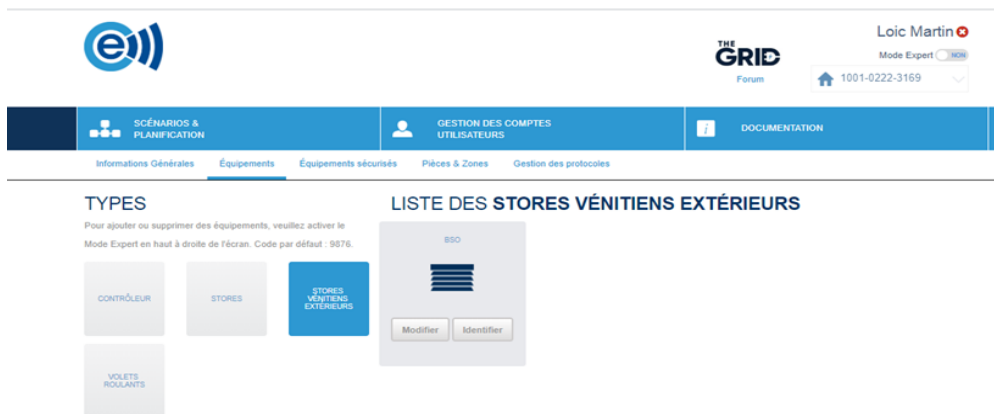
THE GRID
Forum

Loic Martin
Mode Expert NON
1001-0222-3169

SCÉNARIOS & PLANIFICATION
GESTION DES COMPTES UTILISATEURS
DOCUMENTATION

Informations Générales
Équipements
Équipements sécurisés
Pièces & Zones
Gestion des protocoles

TYPES
Pour ajouter ou supprimer des équipements, veuillez activer le Mode Expert en haut à droite de l'écran. Code par défaut : 9876.

CONTRÔLEUR
STORES
STORES VÉNITIENS EXTÉRIEURS
VOLETS ROULANTS

LISTE DES STORES VÉNITIENS EXTÉRIEURS
BSO
Modifier
Identifier